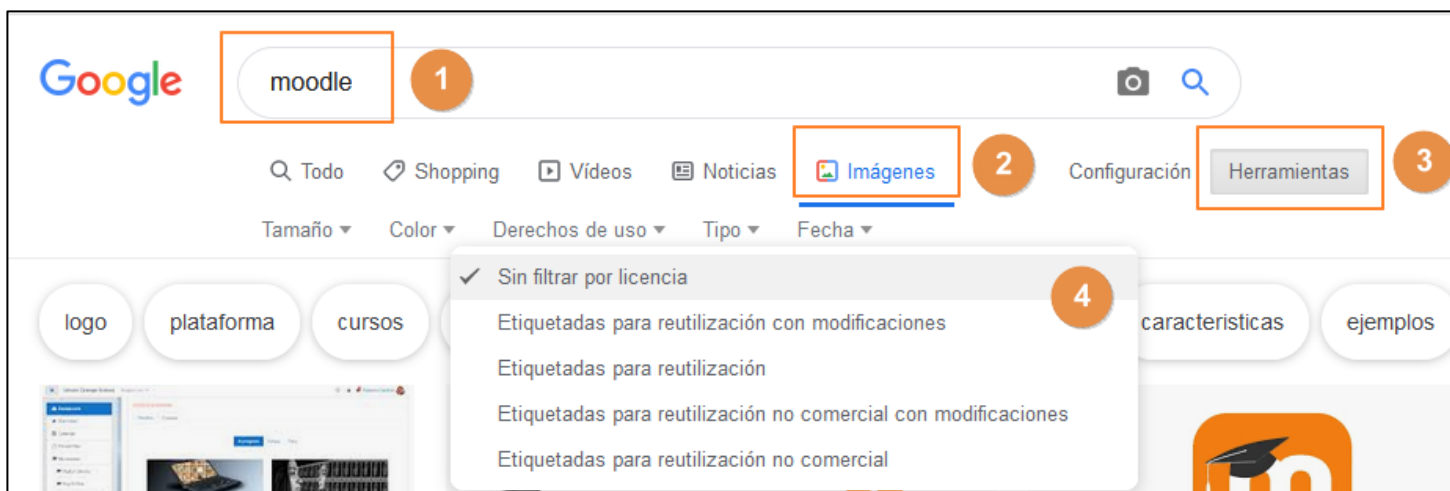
Google

moodle

1

Todo Shopping Vídeos Noticias Imágenes

2

Configuración Herramientas

3

Tamaño Color Derechos de uso Tipo Fecha

Sin filtrar por licencia

4

Etiquetadas para reutilización con modificaciones

Etiquetadas para reutilización

Etiquetadas para reutilización no comercial con modificaciones

Etiquetadas para reutilización no comercial

logo plataforma cursos caracteristicas ejemplos